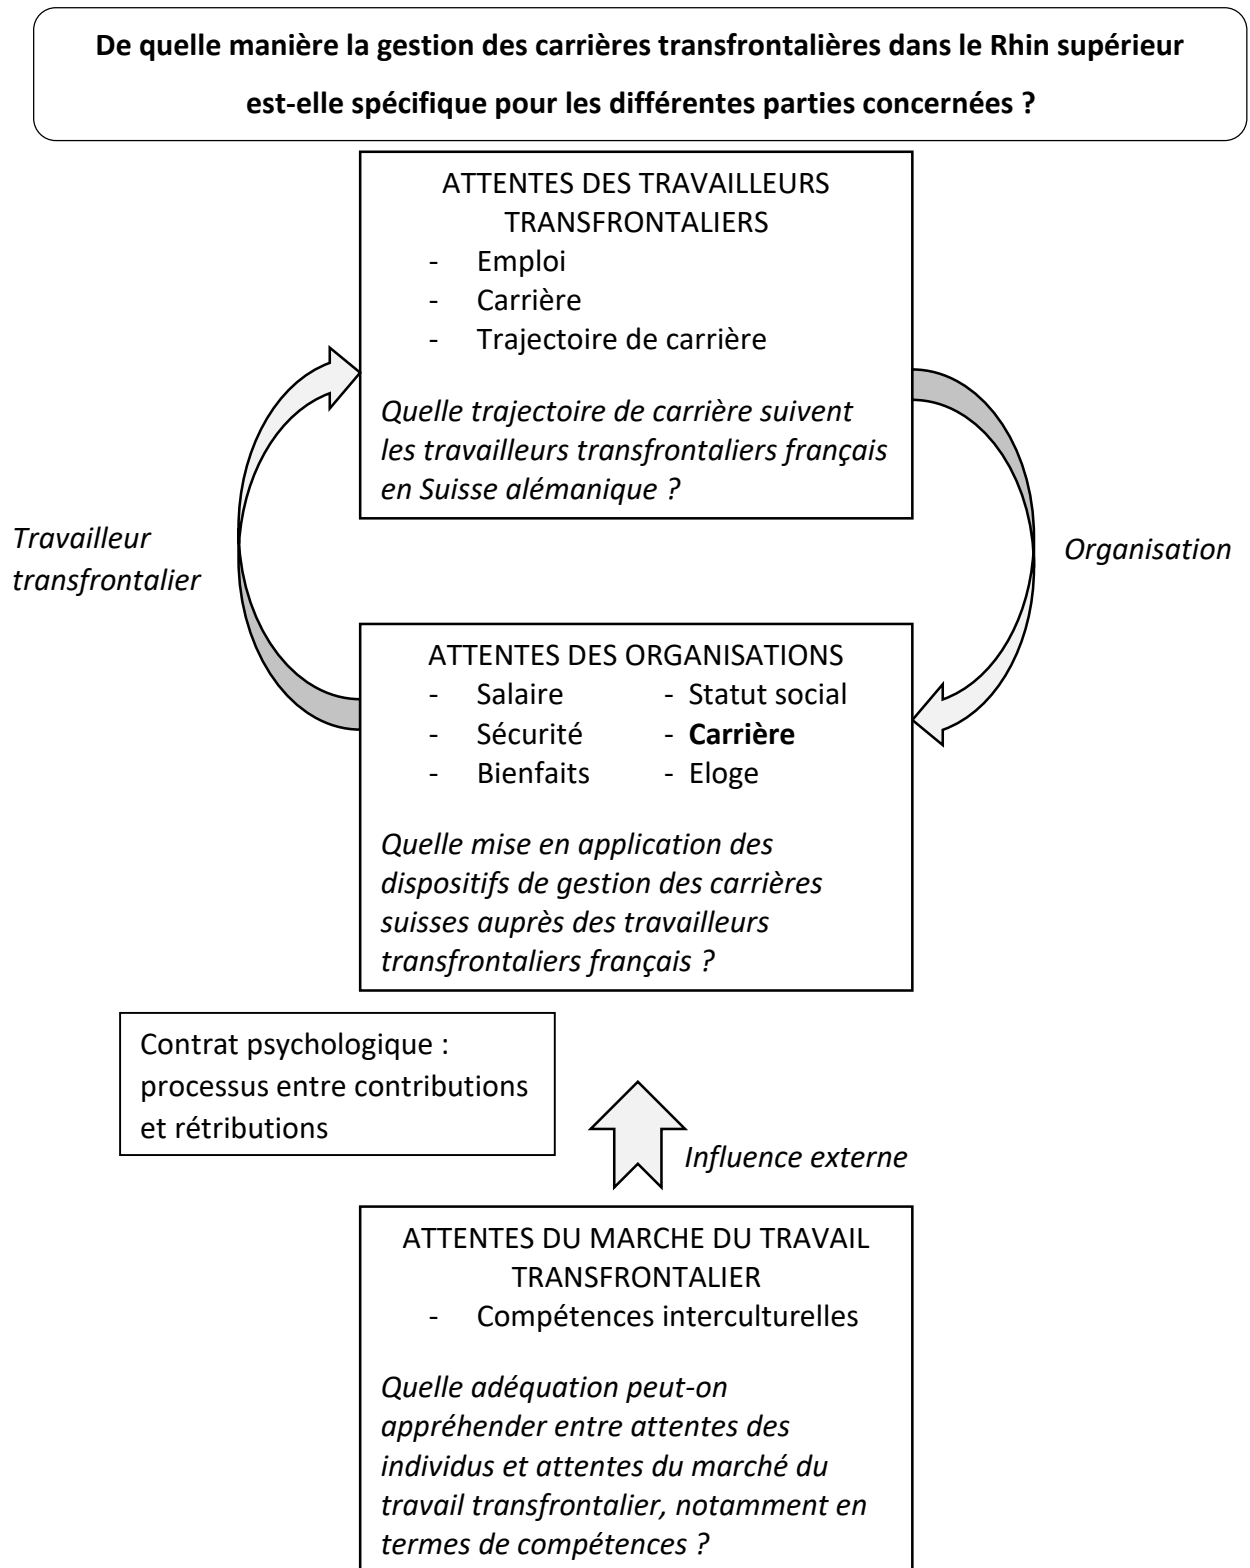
De quelle manière la gestion des carrières transfrontalières dans le Rhin supérieur est-elle spécifique pour les différentes parties concernées ?

ATTENTES DES TRAVAILLEURS TRANSFRONTALIERS
- Emploi
- Carrière
- Trajectoire de carrière

Quelle trajectoire de carrière suivent les travailleurs transfrontaliers français en Suisse alémanique ?

Travailleur transfrontalier

Organisation

ATTENTES DES ORGANISATIONS
- Salaire
- Sécurité
- Bienfaits
- Statut social
- Carrière
- Eloge

Quelle mise en application des dispositifs de gestion des carrières suisses auprès des travailleurs transfrontaliers français ?

Contrat psychologique : processus entre contributions et rétributions

Influence externe

ATTENTES DU MARCHE DU TRAVAIL TRANSFRONTALIER
- Compétences interculturelles

Quelle adéquation peut-on appréhender entre attentes des individus et attentes du marché du travail transfrontalier, notamment en termes de compétences ?